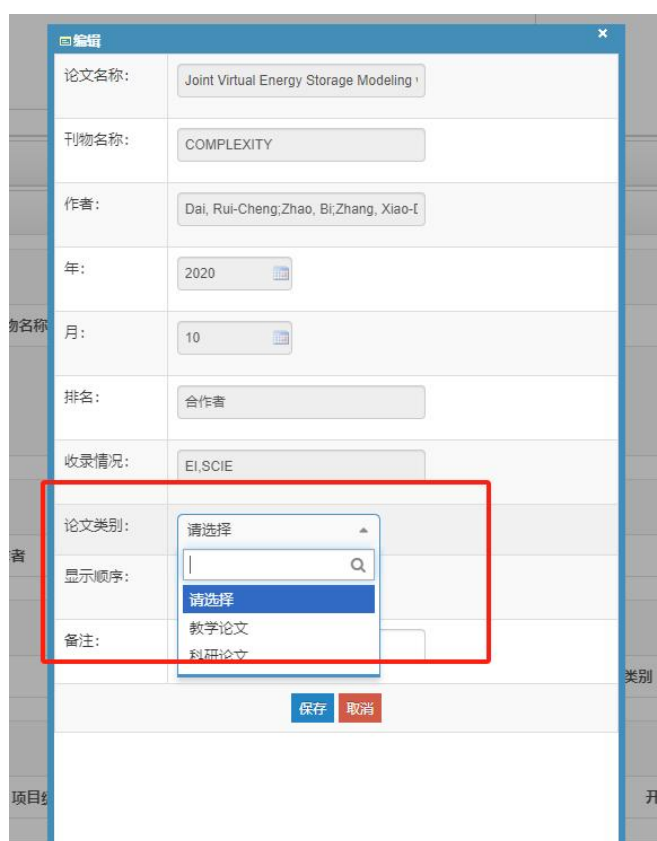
编辑

×

论文名称: Joint Virtual Energy Storage Modeling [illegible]

刊物名称: COMPLEXITY

作者: Dai, Rui-Cheng;Zhao, Bi;Zhang, Xiao-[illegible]

年: 2020

月: 10

排名: 合作者

收录情况: EI,SCIE

论文类别: 请选择

请选择
教学论文
科研论文

显示顺序:

备注:

保存 取消

物名称

者

类别

项目

开